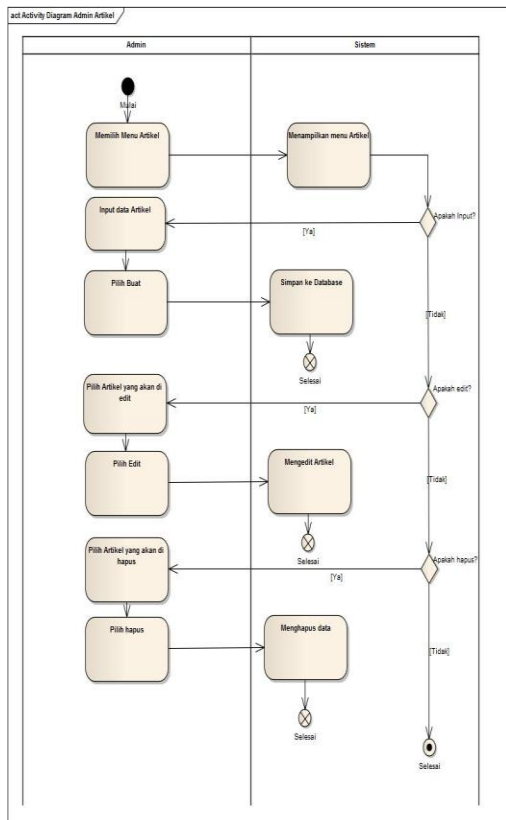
act Activity Diagram Admin Artikel

Admin

Sistem

Mulai

Memilih Menu Artikel

Menampilkan menu Artikel

Input data Artikel

[Ya]

Apakah Input?

Pilih Buat

Simpan ke Database

[Tidak]

Selesai

Pilih Artikel yang akan di edit

[Ya]

Apakah edit?

Pilih Edit

Mengedit Artikel

[Tidak]

Selesai

Pilih Artikel yang akan di hapus

[Ya]

Apakah hapus?

Pilih hapus

Menghapus data

[Tidak]

Selesai

Selesai